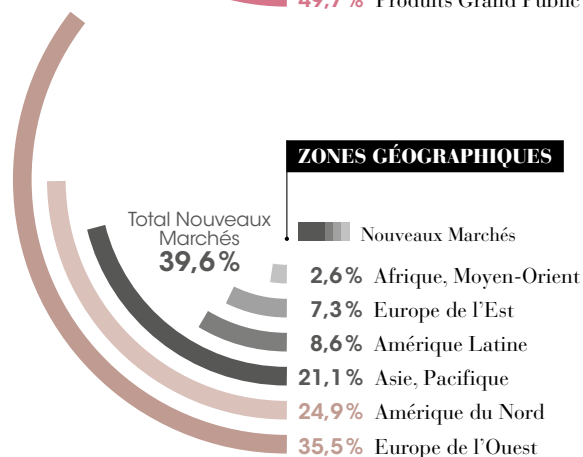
49,7 % Produits Grand Public

ZONES GÉOGRAPHIQUES

Total Nouveaux Marchés
39,6 %

Nouveaux Marchés

2,6 % Afrique, Moyen-Orient
7,3 % Europe de l'Est
8,6 % Amérique Latine
21,1 % Asie, Pacifique
24,9 % Amérique du Nord
35,5 % Europe de l'Ouest